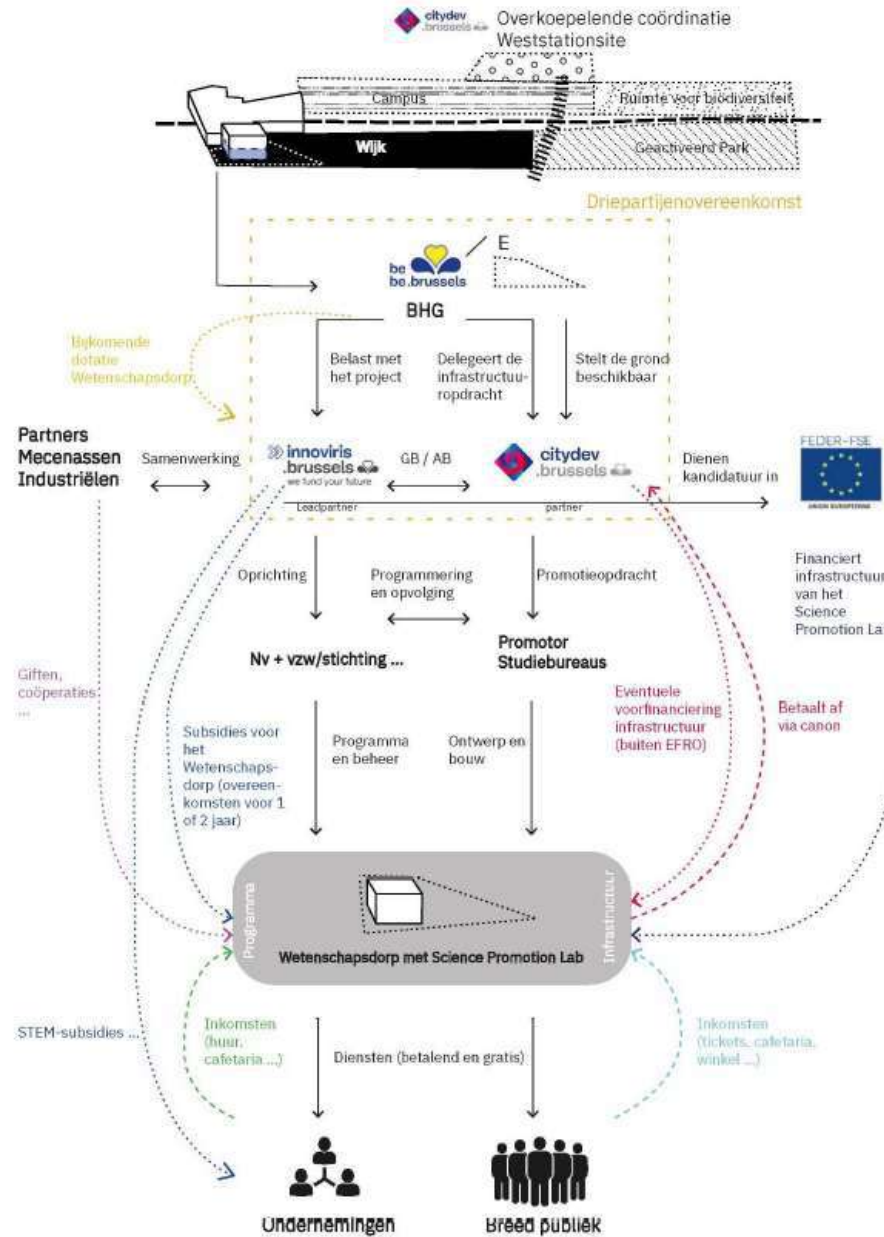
citydev .brussels Overkoepelende coördinatie Weststationsite

Campus

Ruimte voor biodiversiteit

Wijk

Geactiveerd Park

Driepartijenovereenkomst

be be.brussels

E

BHG

Bijkomende dotatie Wetenschapsdorp

Belast met het project

Delegeert de infrastructuuropdracht

Stelt de grond beschikbaar

Partners Mecenassen Industriëlen

Samenwerking

innoviris .brussels we fund your future

Leadpartner

GB / AB

citydev .brussels

partner

Dienen kandidatuur in

FEDER-FSE

UNION EUROPÉENNE

Financiert infrastructuur van het Science Promotion Lab

Oprichting

Programmering en opvolging

Promotieopdracht

Nv + vzw/stichting ...

Promotor Studiebureaus

Giften, coöperaties ...

Eventuele voorfinanciering infrastructuur (buiten EFRO)

Betaalt af via canon

Subsidies voor het Wetenschapsdorp (overeenkomsten voor 1 of 2 jaar)

Programma en beheer

Ontwerp en bouw

Programma

Infrastructuur

Wetenschapsdorp met Science Promotion Lab

STEM-subsidies ...

Inkomsten (huur, cafetaria ...)

Diensten (betalend en gratis)

Inkomsten (tickets, cafetaria, winkel ...)

Ondernemingen

Breed publiek